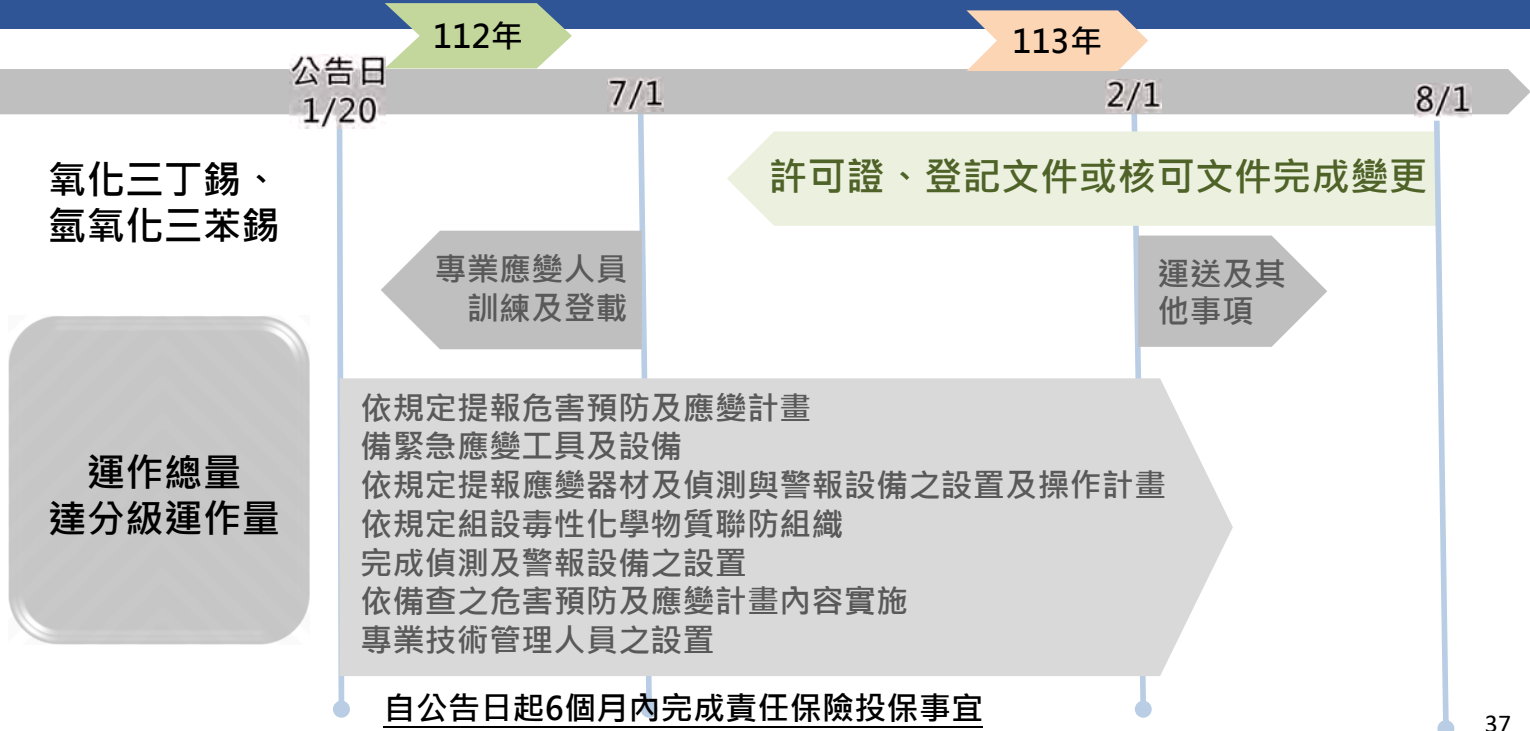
112年

113年

公告日
1/20

7/1

2/1

8/1

氧化三丁錫、
氫氧化三苯錫

許可證、登記文件或核可文件完成變更

專業應變人員
訓練及登載

運送及其
他事項

運作總量
達分級運作量

依規定提報危害預防及應變計畫
備緊急應變工具及設備
依規定提報應變器材及偵測與警報設備之設置及操作計畫
依規定組設毒性化學物質聯防組織
完成偵測及警報設備之設置
依備查之危害預防及應變計畫內容實施
專業技術管理人員之設置

自公告日起6個月內完成責任保險投保事宜

37